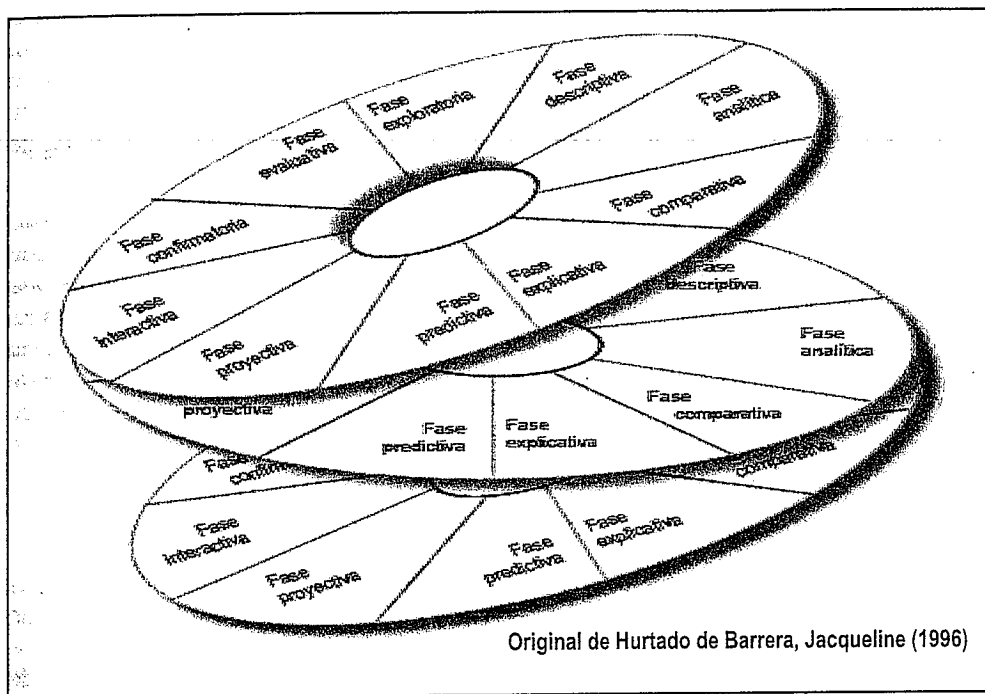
Fase exploratoria

Fase descriptiva

Fase analítica

Fase evaluativa

Fase comparativa

Fase confirmatoria

Fase explicativa

Fase descriptiva

Fase interactiva

Fase predictiva

Fase analítica

Fase proyectiva

proyectiva

Fase comparativa

Fase predictiva

Fase explicativa

Fase confir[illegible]

compara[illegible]

Fase interactiva

Fase explicativa

Fase proyectiva

Fase predictiva

Original de Hurtado de Barrera, Jacqueline (1996)